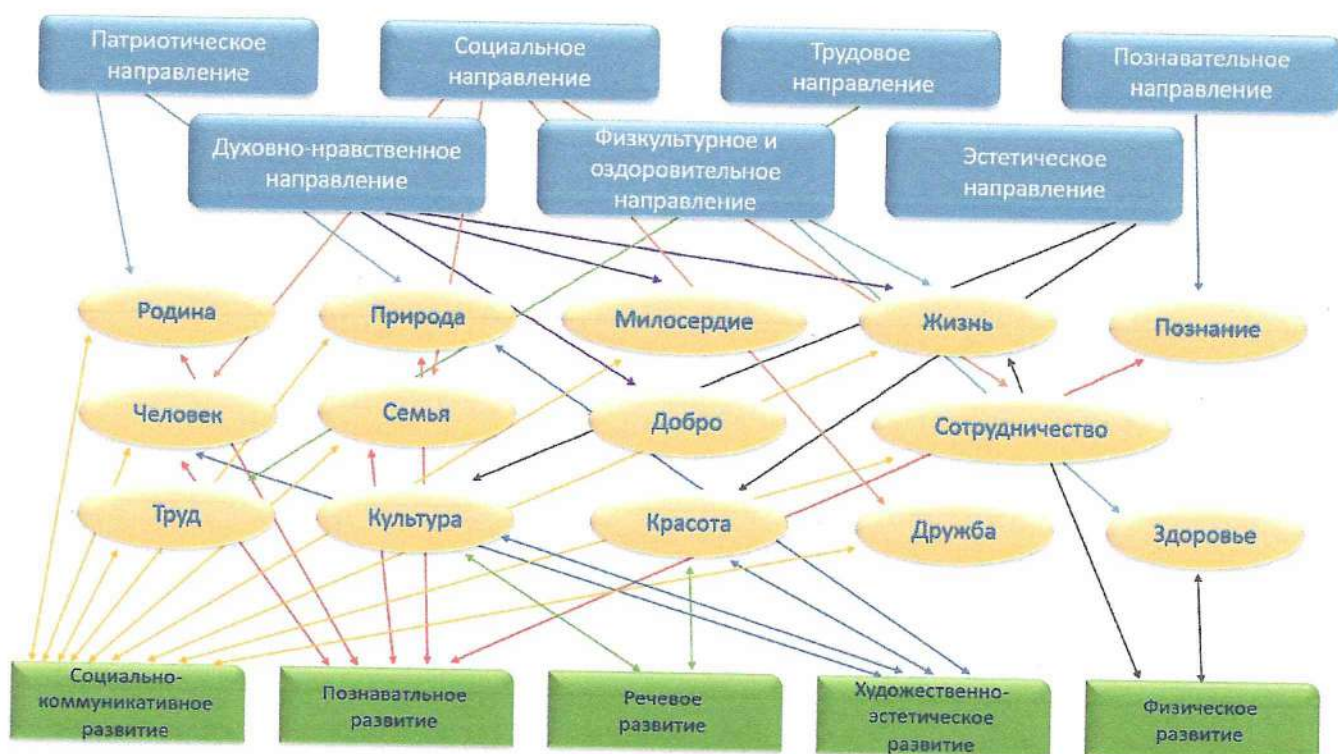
Патриотическое направление

Социальное направление

Трудовое направление

Познавательное направление

Духовно-нравственное направление

Физкультурное и оздоровительное направление

Эстетическое направление

Родина

Природа

Милосердие

Жизнь

Познание

Человек

Семья

Добро

Сотрудничество

Труд

Культура

Красота

Дружба

Здоровье

Социально-коммуникативное развитие

Познаватльное развитие

Речевое развитие

Художественно-эстетическое развитие

Физическое развитие